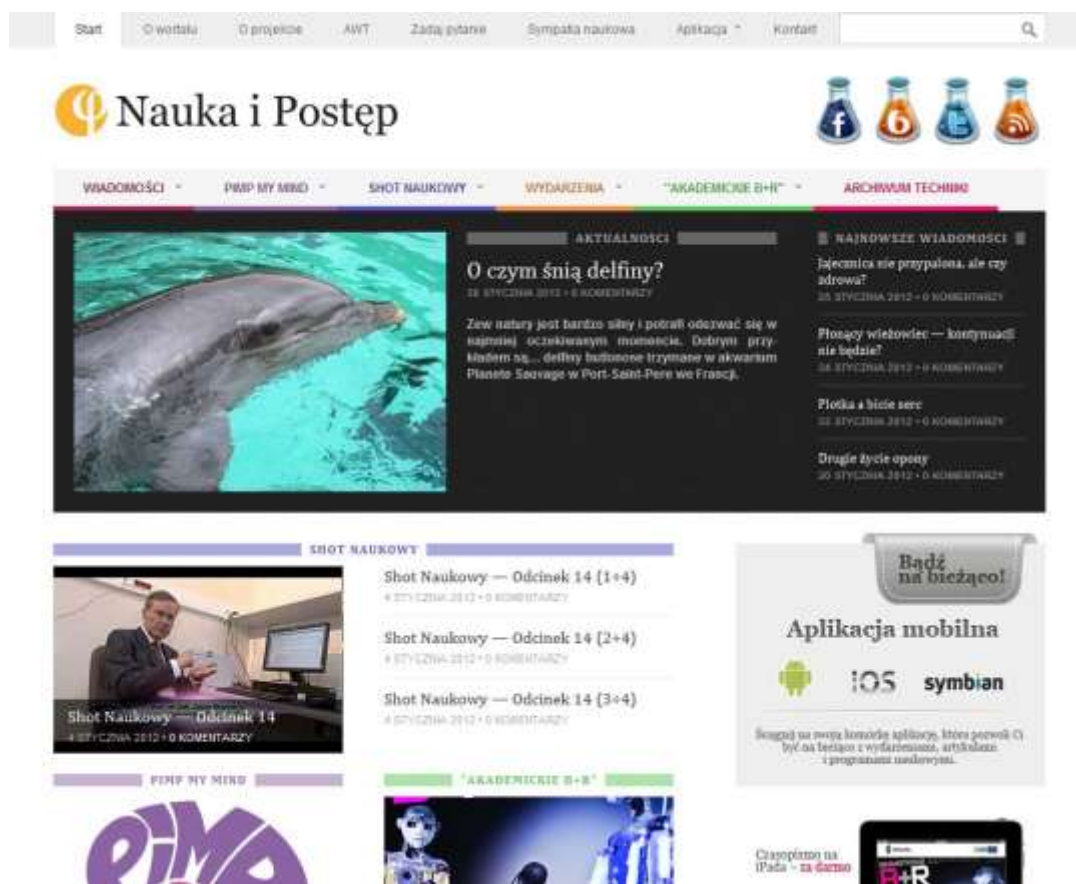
Start O wortalu O projekcie AWT Zadaj pytanie Sympatia naukowa Aplikacja Kontakt

Nauka i Postęp

WIADOMOŚCI PIMP MY MIND SHOT NAUKOWY WYDARZENIA "AKADEMICKIE B+R" ARCHIWUM TECHNIKI

AKTUALNOŚCI

O czym śnią delfiny?

26 STYCZNIA 2012 • 0 KOMENTARZY

Zew natury jest bardzo silny i potrafi odezwać się w najmniej oczekiwanym momencie. Dobrym przykładem są... delfiny butlonose trzymane w akwarium Planete Sauvage w Port-Saint-Pere we Francji.

NAJNOWSZE WIADOMOŚCI

Jajecznica nie przypalona, ale czy zdrowa?

25 STYCZNIA 2012 • 0 KOMENTARZY

Płonący wieżowiec — kontynuacji nie będzie?

24 STYCZNIA 2012 • 0 KOMENTARZY

Plotka a bicie serc

23 STYCZNIA 2012 • 0 KOMENTARZY

Drugie życie opony

20 STYCZNIA 2012 • 0 KOMENTARZY

SHOT NAUKOWY

Shot Naukowy — Odcinek 14

4 STYCZNIA 2012 • 0 KOMENTARZY

Shot Naukowy — Odcinek 14 (1÷4)

4 STYCZNIA 2012 • 0 KOMENTARZY

Shot Naukowy — Odcinek 14 (2÷4)

4 STYCZNIA 2012 • 0 KOMENTARZY

Shot Naukowy — Odcinek 14 (3÷4)

4 STYCZNIA 2012 • 0 KOMENTARZY

Bądź na bieżąco!

Aplikacja mobilna

iOS symbian

Ściągnij na swoją komórkę aplikację, która pozwoli Ci być na bieżąco z wydarzeniami, artykułami i programami naukowymi.

PIMP MY MIND

"AKADEMICKIE B+R"

Czasopismo na iPada - za darmo

B+R